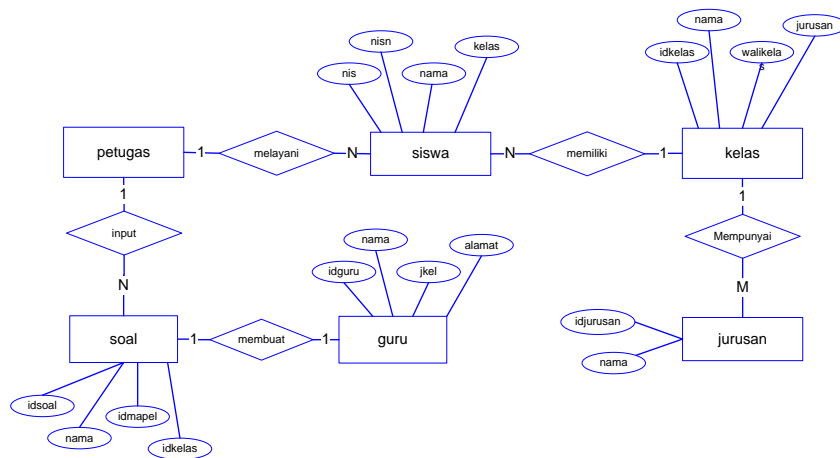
nisn
kelas
nis
nama
nama
jurusan
idkelas
walikelas
petugas
1
melayani
N
siswa
N
memiliki
1
kelas
1
1
input
nama
alamat
Mempunyai
idguru
jkel
N
M
idjurusan
soal
1
membuat
1
guru
jurusan
nama
idsoal
idmapel
nama
idkelas